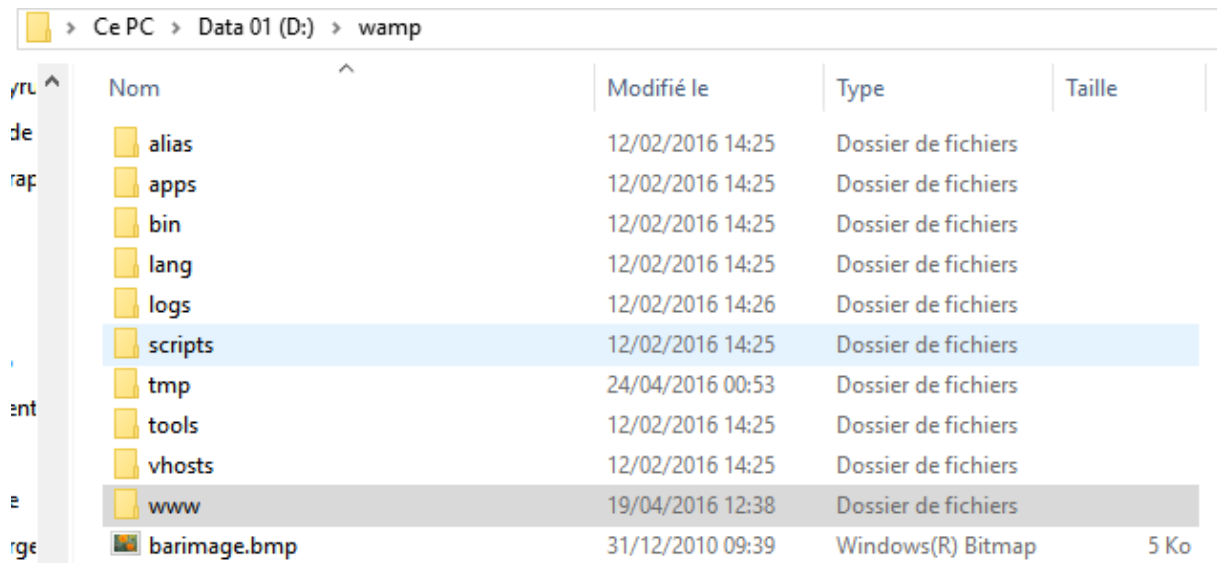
> Ce PC > Data 01 (D:) > wamp

yrı
de
rap
ent
e
rge

| Nom | Modifié le | Type | Taille |
|---|---|---|---|
| alias | 12/02/2016 14:25 | Dossier de fichiers | |
| apps | 12/02/2016 14:25 | Dossier de fichiers | |
| bin | 12/02/2016 14:25 | Dossier de fichiers | |
| lang | 12/02/2016 14:25 | Dossier de fichiers | |
| logs | 12/02/2016 14:26 | Dossier de fichiers | |
| scripts | 12/02/2016 14:25 | Dossier de fichiers | |
| tmp | 24/04/2016 00:53 | Dossier de fichiers | |
| tools | 12/02/2016 14:25 | Dossier de fichiers | |
| vhosts | 12/02/2016 14:25 | Dossier de fichiers | |
| www | 19/04/2016 12:38 | Dossier de fichiers | |
| barimage.bmp | 31/12/2010 09:39 | Windows(R) Bitmap | 5 Ko |